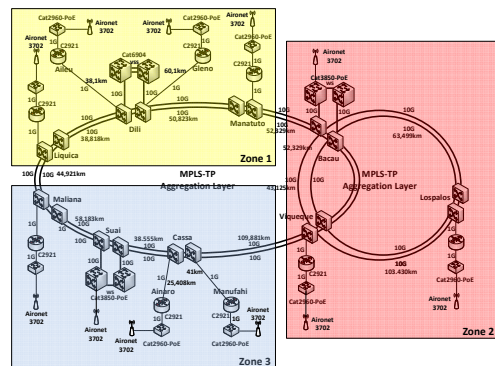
Aironet 3702
Cat2960-PoE
Aironet 3702
Cat2960-PoE
Aironet 3702
Aironet 3702
C2921
Cat6904 VSS
C2921
Aileu
38,1km
60,1km
Gleno
C2921
1G
1G
10G
10G
10G
C2921
1G
Dili
10G
50,823km
Manatuto
1G
38,818km
1G
Liquica
Zone 1
Aironet 3702
Cat3850-PoE VSS
10G
52,329km
10G
63,499km
52,329km
Bacau
MPLS-TP Aggregation Layer
MPLS-TP Aggregation Layer
10G
44,921km
10G
43,125km
Maliana
58,183km
Suai
38,555km
Cassa
109,881km
10G
Viqueque
Lospalos
C2921
10G
C2921
Cat3850-PoE VSS
1G
41km
10G
103.430km
1G
25,408km
Ainaro
Manufahi
C2921
C2921
Cat2960-PoE
Cat2960-PoE
Aironet 3702
Aironet 3702
Aironet 3702
Cat2960-PoE
Aironet 3702
Aironet 3702
Cat2960-PoE
Zone 2
Zone 3